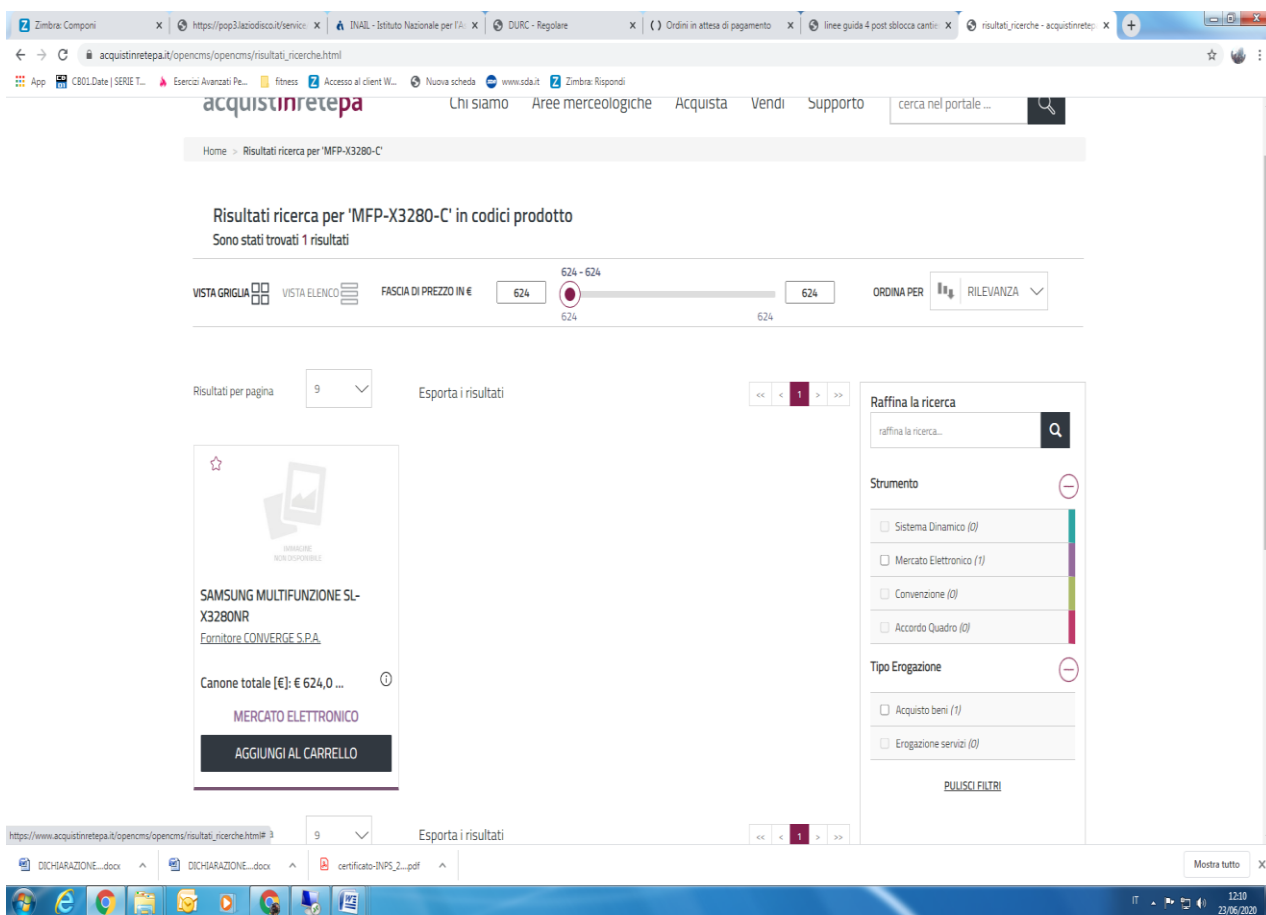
Zimbra: Componi | https://pop3.laziodisco.it/service | INAIL - Istituto Nazionale per l'A | DURC - Regolare | Ordini in attesa di pagamento | linee guida 4 post sblocca cantie | risultati_ricerche - acquistinretep

acquistinretepa.it/opencms/opencms/risultati_ricerche.html

App | CB01.Date | SERIE T... | Esercizi Avanzati Pe... | fitness | Accesso al client W... | Nuova scheda | www.sda.it | Zimbra: Rispondi

acquistinretepa | Chi siamo | Aree merceologiche | Acquista | Vendi | Supporto | cerca nel portale ...

Home > Risultati ricerca per 'MFP-X3280-C'

Risultati ricerca per 'MFP-X3280-C' in codici prodotto

Sono stati trovati 1 risultati

VISTA GRIGLIA | VISTA ELENCO | FASCIA DI PREZZO IN € | 624 | 624 - 624 | 624 | 624 | 624 | ORDINA PER | RILEVANZA

Risultati per pagina | 9 | Esporta i risultati | << | < | 1 | > | >>

IMMAGINE NON DISPONIBILE

SAMSUNG MULTIFUNZIONE SL-X3280NR

Fornitore CONVERGE S.P.A.

Canone totale [€]: € 624,0 ...

MERCATO ELETTRONICO

AGGIUNGI AL CARRELLO

Raffina la ricerca

raffina la ricerca...

Strumento

Sistema Dinamico (0)

Mercato Elettronico (1)

Convenzione (0)

Accordo Quadro (0)

Tipo Erogazione

Acquisto beni (1)

Erogazione servizi (0)

PULISCI FILTRI

https://www.acquistinretepa.it/opencms/opencms/risultati_ricerche.html# 3 | 9 | Esporta i risultati | << | < | 1 | > | >>

DICHIARAZIONE....docx | DICHIARAZIONE....docx | certificato-INPS_2....pdf | Mostra tutto

IT | 12:10 | 23/06/2020